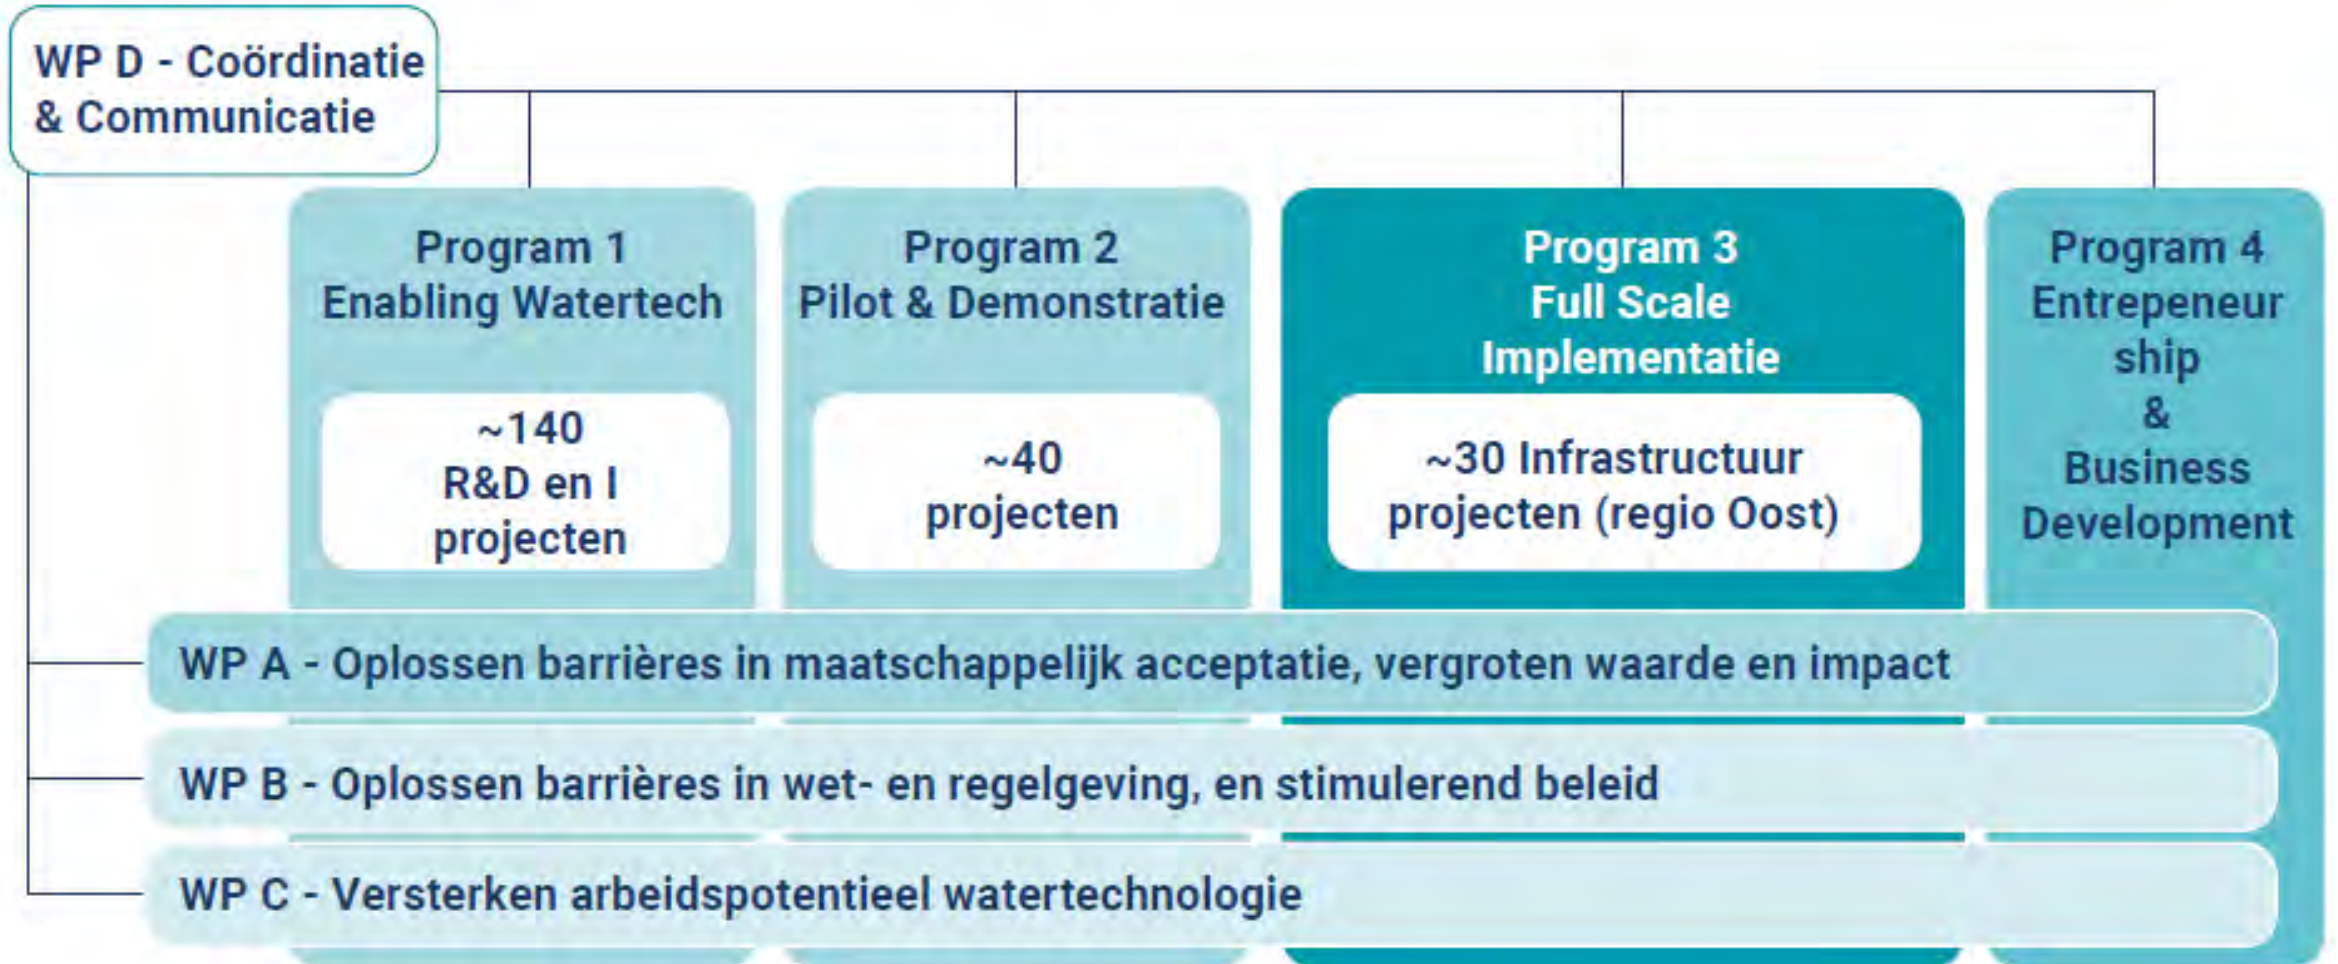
WP D - Coördinatie & Communicatie

Program 1
Enabling Watertech

~140
R&D en I
projecten

Program 2
Pilot & Demonstratie

~40
projecten

Program 3
Full Scale
Implementatie

~30 Infrastructuur
projecten (regio Oost)

Program 4
Entrepeneur ship
&
Business
Development

WP A - Oplossen barrières in maatschappelijk acceptatie, vergroten waarde en impact

WP B - Oplossen barrières in wet- en regelgeving, en stimulerend beleid

WP C - Versterken arbeidspotentieel watertechnologie